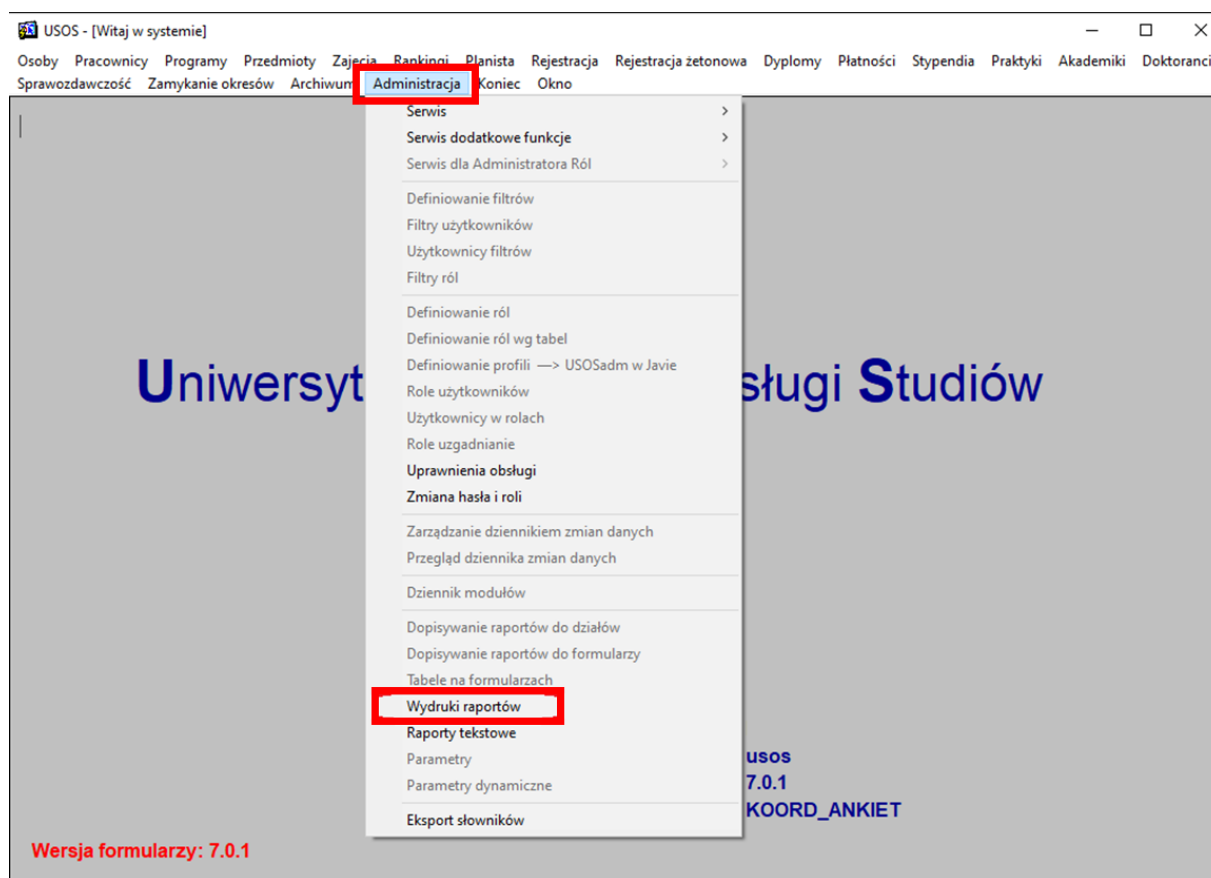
USOS - [Witaj w systemie]

Osoby Pracownicy Programy Przedmioty Zajęcia Rankingi Planista Rejestracja Rejestracja żetonowa Dyplomy Płatności Stypendia Praktyki Akademiki Doktoranci
Sprawozdawczość Zamykanie okresów Archiwum Administracja Koniec Okno

Serwis
Serwis dodatkowe funkcje
Serwis dla Administratora Ról
Definiowanie filtrów
Filtry użytkowników
Użytkownicy filtrów
Filtry ról
Definiowanie ról
Definiowanie ról wg tabel
Definiowanie profili —> USOSadm w Javie
Role użytkowników
Użytkownicy w rolach
Role uzgadnianie
Uprawnienia obsługi
Zmiana hasła i roli
Zarządzanie dziennikiem zmian danych
Przegląd dziennika zmian danych
Dziennik modułów
Dopisywanie raportów do działów
Dopisywanie raportów do formularzy
Tabele na formularzach
Wydruki raportów
Raporty tekstowe
Parametry
Parametry dynamiczne
Eksport słowników

Uniwersyt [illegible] sługi Studiów

usos
7.0.1
KOORD_ANKIET

Wersja formularzy: 7.0.1